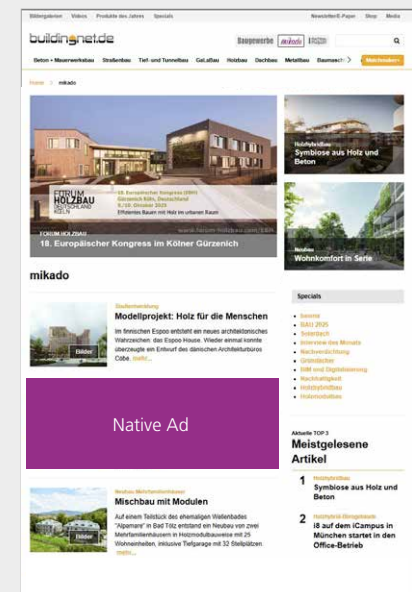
Bildergalerien Videos Produkte des Jahres Specials

Newsletter/E-Paper Shop Media

buildingnet.de

Baugewerbe mikado

Beton + Mauerwerksbau Straßenbau Tief- und Tunnelbau GaLaBau Holzbau Dachbau Metallbau Baumasch

Home > mikado

FORUM HOLZBAU DEUTSCHLAND KÖLN

18. Europäischer Kongress (EBH) Gürzenich Köln, Deutschland

Effizientes Bauen mit Holz im urbanen Raum

FORUM HOLZBAU

18. Europäischer Kongress im Kölner Gürzenich

Holzhybridbau

Symbiose aus Holz und Beton

Holzbau

Wohnkomfort in Serie

mikado

Stadtentwicklung

Modellprojekt: Holz für die Menschen

Im finnischen Espoo entsteht ein neues architektonisches Wahrzeichen: das Espoo House. Wieder einmal konnte überzeugte ein Entwurf des dänischen Architekturbüros Cobe. mehr...

Bilder

Specials

Native Ad

Aktuelle TOP 3

Meistgelesene Artikel

1 Holzhybridbau
Symbiose aus Holz und Beton

2 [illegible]
i8 auf dem iCampus in München startet in den Office-Betrieb

Neubau Mehrfamilienhäuser

Mischbau mit Modulen

Auf einem Teilstück des ehemaligen Wellenbades "Alpamare" in Bad Tölz entstand ein Neubau von zwei Mehrfamilienhäusern in Holzmodulbauweise mit 25 Wohneinheiten, inklusive Tiefgarage mit 32 Stellplätzen. mehr...

Bilder